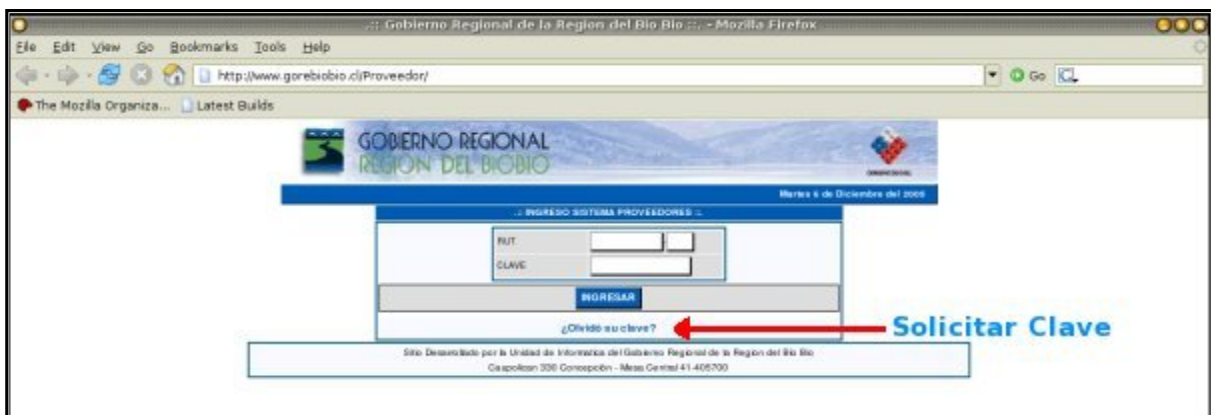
.:: Gobierno Regional de la Region del Bio Bio ::. - Mozilla Firefox

File Edit View Go Bookmarks Tools Help

http://www.gorebiobio.cl/Proveedor/

Go

The Mozilla Organiza... Latest Builds

GOBIERNO REGIONAL
REGION DEL BIOBIO

Martes 6 de Diciembre del 2005

.: INGRESO SISTEMA PROVEEDORES :.

RUT

CLAVE

INGRESAR

¿Olvidó su clave?

Solicitar Clave

Sitio Desarrollado por la Unidad de Informatica del Gobierno Regional de la Region del Bio Bio
Caupolican 330 Concepción - Mesa Central 41-405700